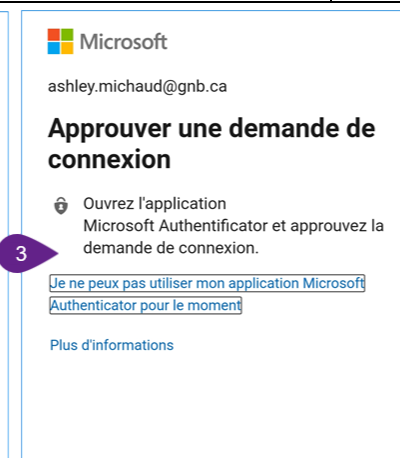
Microsoft

ashley.michaud@gnb.ca

Approuver une demande de connexion

Ouvrez l'application Microsoft Authentificator et approuvez la demande de connexion.

3

Je ne peux pas utiliser mon application Microsoft Authenticator pour le moment

Plus d'informations